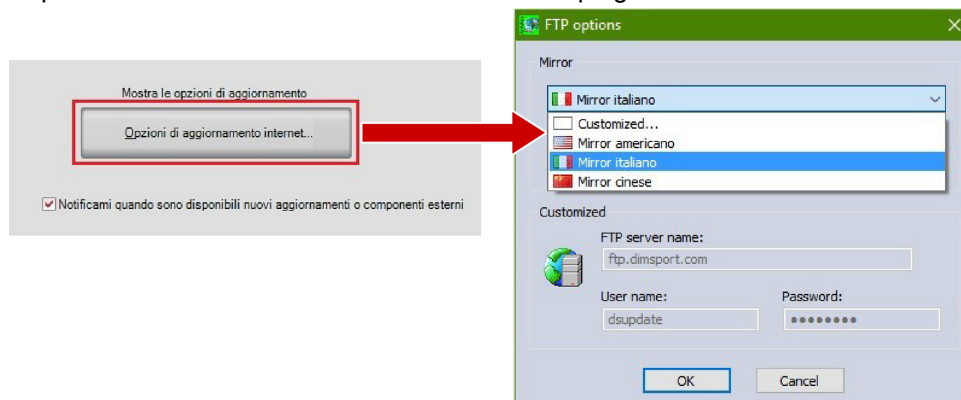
Mostra le opzioni di aggiornamento

Opzioni di aggiornamento internet...

Notificami quando sono disponibili nuovi aggiornamenti o componenti esterni

FTP options

Mirror

Mirror italiano

Customized...
Mirror americano
Mirror italiano
Mirror cinese

Customized

FTP server name:
ftp.dimsport.com

User name:
dsupdate

Password:
••••••••

OK

Cancel